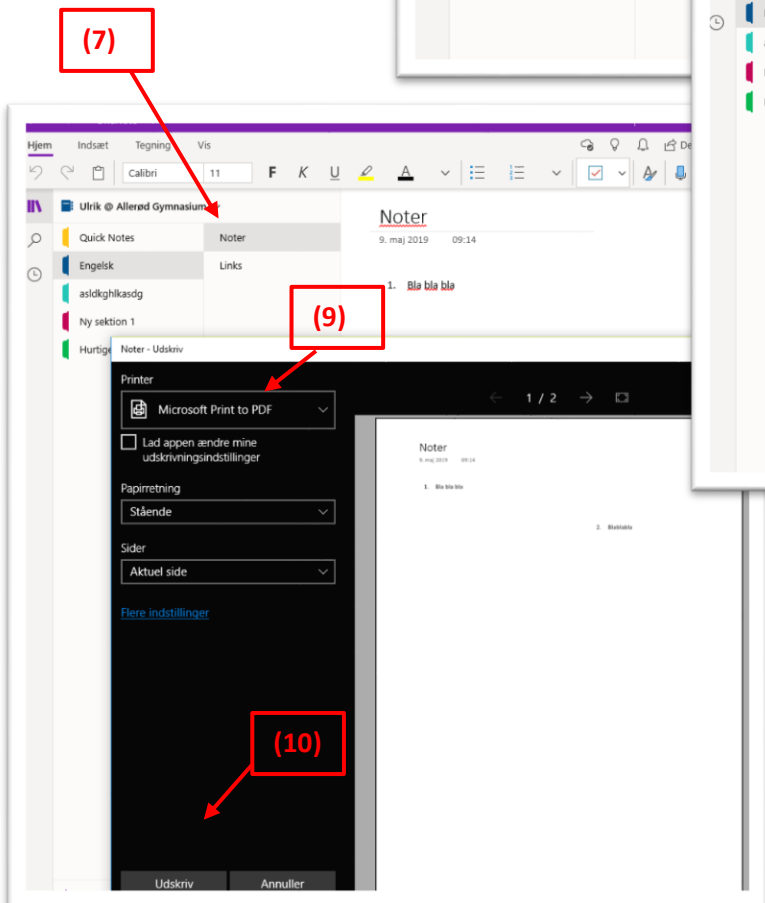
(7)

Hjem Indsæt Tegning Vis

Calibri 11 F K U

Ulrik @ Allerød Gymnasium

Quick Notes

Engelsk

asldkghlkasdg

Ny sektion 1

Hurtige

Noter

Links

Noter

9. maj 2019 09:14

1. Bla bla bla

(9)

Noter - Udskriv

Printer

Microsoft Print to PDF

Lad appen ændre mine udskrivningsindstillinger

Papirretning

Stående

Sider

Aktuel side

Flere indstillinger

1 / 2

Noter

9. maj 2019 09:14

1. Bla bla bla

2. Blablabla

(10)

Udskriv

Annuller